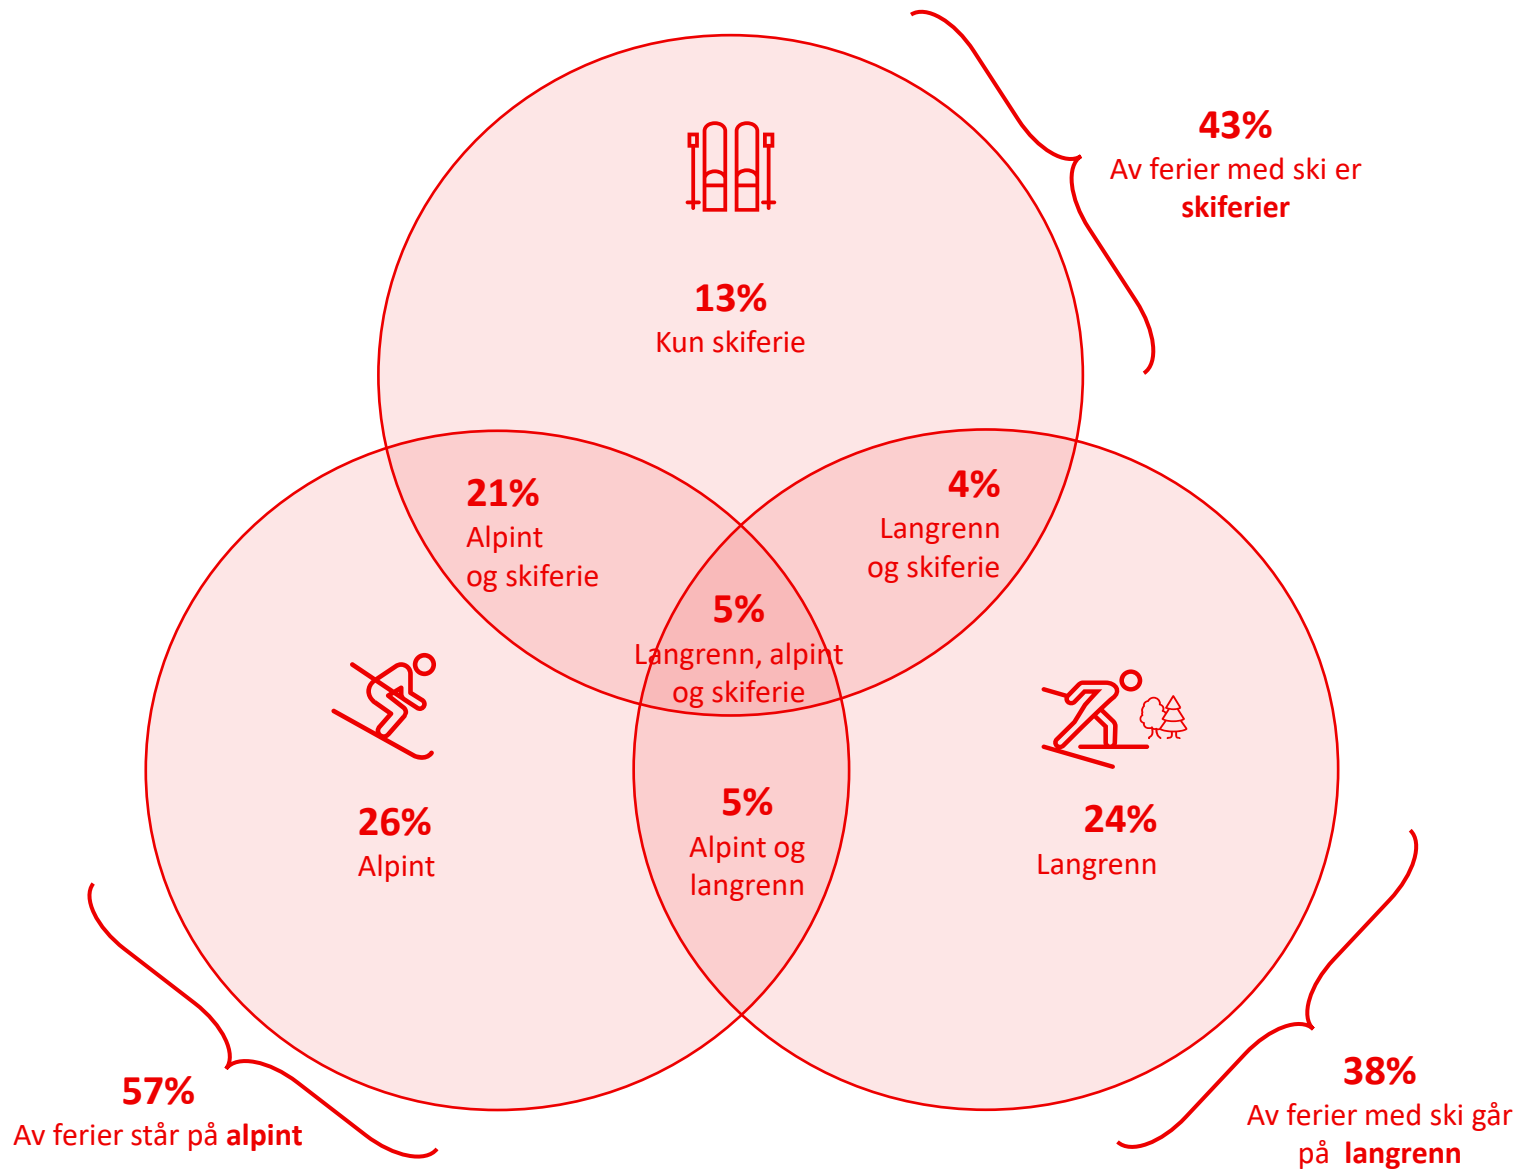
43%
Av ferier med ski er **skiferier**

13%
Kun skiferie

21%
Alpint og skiferie

4%
Langrenn og skiferie

5%
Langrenn, alpint og skiferie

26%
Alpint

5%
Alpint og langrenn

24%
Langrenn

57%
Av ferier står på **alpint**

38%
Av ferier med ski går på **langrenn**